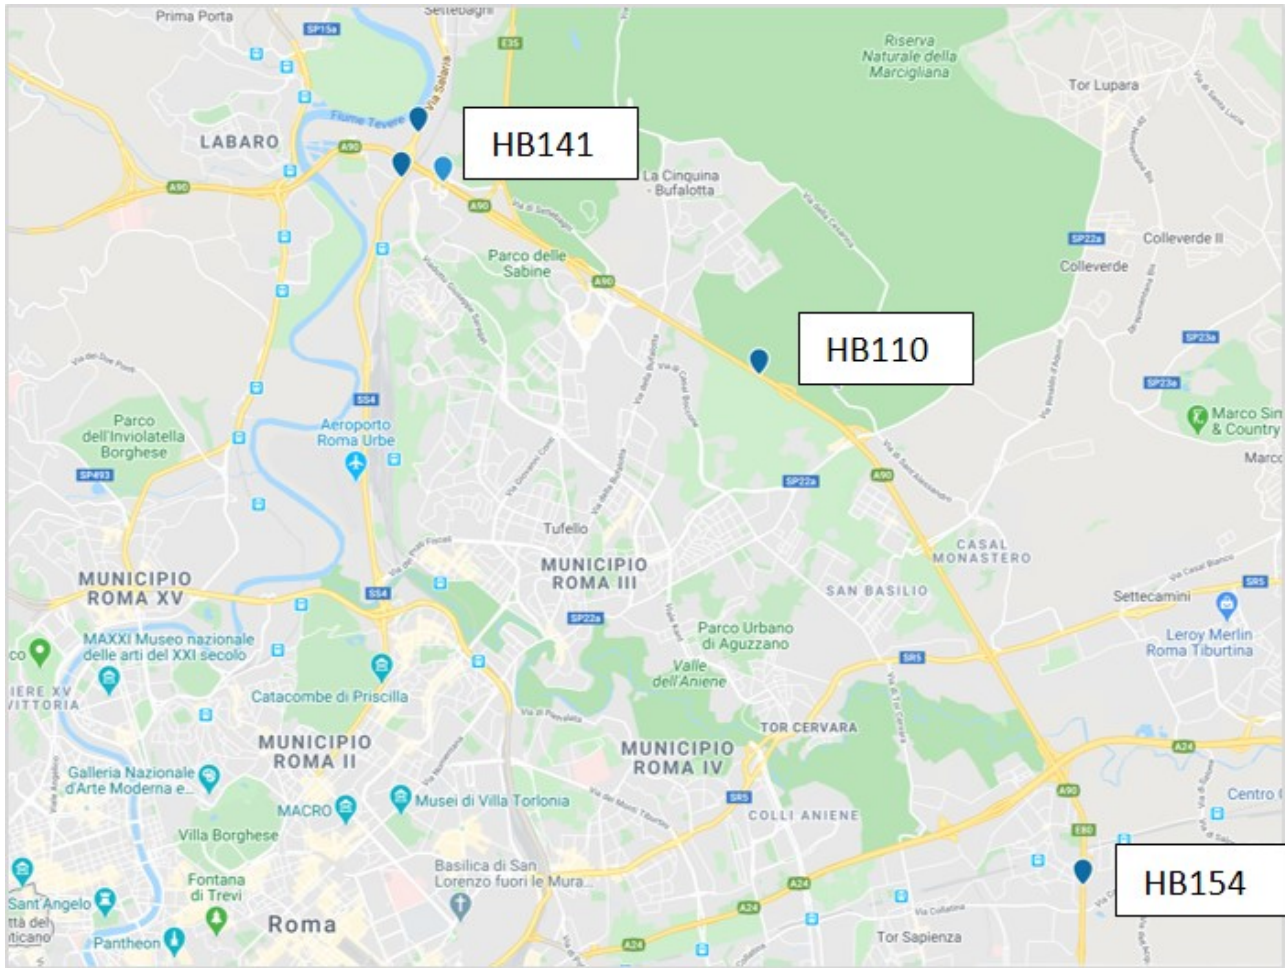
Prima Porta
Settebagni
SP15a
E35
Riserva Naturale della Marcigliana
Tor Lupara
Fiume Tevere
Via Salaria
HB141
LABARO
A90
La Cinquina - Bufalotta
A90
A90
Parco delle Sabine
A90
SP22a
Colleverde II
Colleverde
HB110
SP23a
SP23a
Marco Sim & Country
Marco
SS4
Parco dell'Inviolatella Borghese
Aeroporto Roma Urbe
SP493
SP22a
A90
Tufello
MUNICIPIO ROMA III
CASAL MONASTERO
MUNICIPIO ROMA XV
SS4
SAN BASILIO
Settecamini
SR5
SP22a
MAXXI Museo nazionale delle arti del XXI secolo
Parco Urbano di Aguzzano
Leroy Merlin Roma Tiburtina
SR5
Valle dell'Aniene
Catacombe di Priscilla
TOR CERVARA
A24
MUNICIPIO ROMA II
MUNICIPIO ROMA IV
Galleria Nazionale d'Arte Moderna e...
A90
Centro
MACRO
Musei di Villa Torlonia
SR5
COLLI ANIENE
E80
Villa Borghese
Basilica di San Lorenzo fuori le Mura
A24
HB154
Fontana di Trevi
A24
Sant'Angelo
Roma
Tor Sapienza
Pantheon
A24